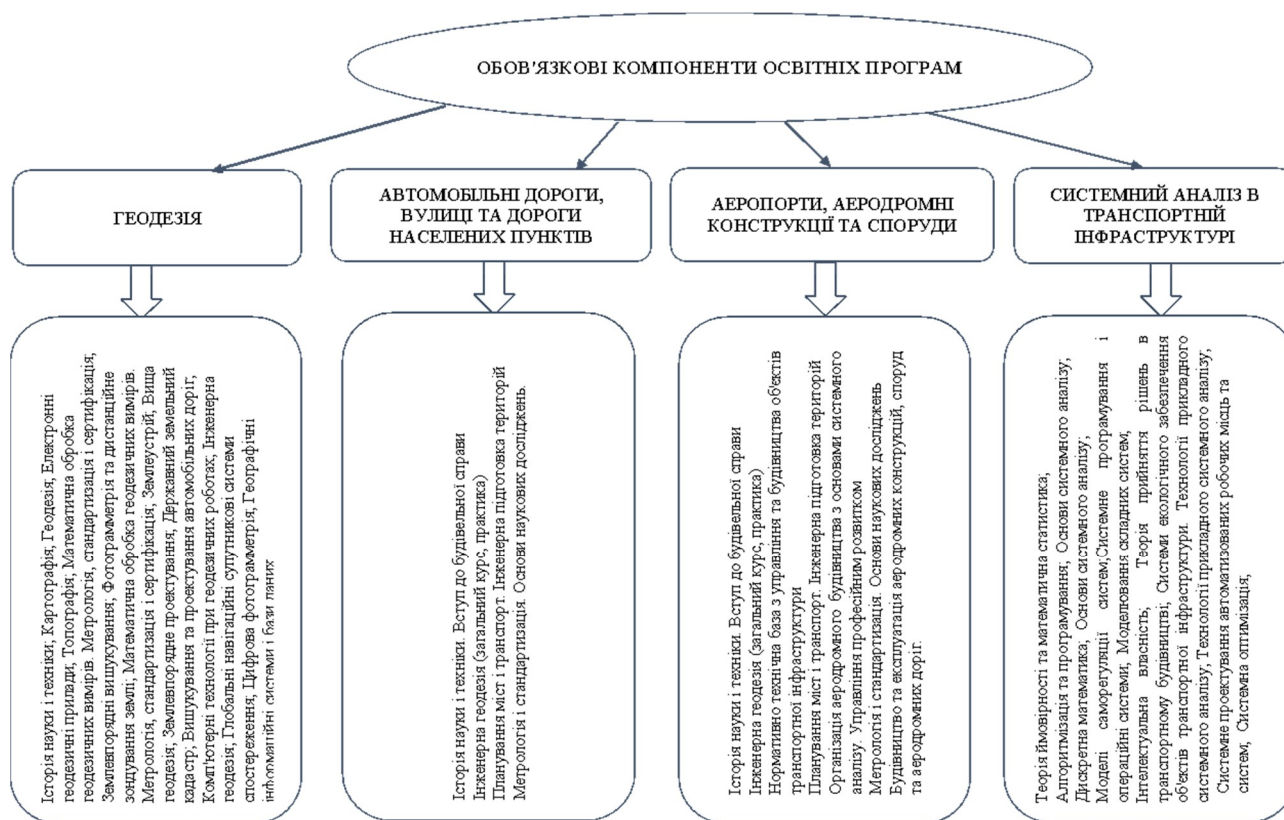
ОБОВ'ЯЗКОВІ КОМПОНЕНТИ ОСВІТНІХ ПРОГРАМ

ГЕОДЕЗІЯ

АВТОМОБІЛЬНІ ДОРОГИ, ВУЛИЦІ ТА ДОРОГИ НАСЕЛЕНИХ ПУНКТІВ

АЕРОПОРТИ, АЕРОДРОМНІ КОНСТРУКЦІЇ ТА СПОРУДИ

СИСТЕМНИЙ АНАЛІЗ В ТРАНСПОРТНІЙ ІНФРАСТРУКТУРІ

Історія науки і техніки; Картографія; Геодезія; Електронні геодезичні прилади; Топографія; Математична обробка геодезичних вимірів. Метрологія, стандартизація і сертифікація; Землевпорядні вишукування; Фотограмметрія та дистанційне зондування землі; Математична обробка геодезичних вимірів. Метрологія, стандартизація і сертифікація; Землеустрій; Вища геодезія; Землевпорядне проектування; Державний земельний кадастр; Вишукування та проектування автомобільних доріг; Комп'ютерні технології при геодезичних роботах; Інженерна геодезія; Глобальні навігаційні супутникові системи спостереження; Цифрова фотограмметрія; Географічні інформаційні системи і бази даних

Історія науки і техніки. Вступ до будівельної справи
Інженерна геодезія (загальний курс, практика)
Планування міст і транспорт. Інженерна підготовка територій
Метрологія і стандартизація. Основи наукових досліджень.

Історія науки і техніки. Вступ до будівельної справи
Інженерна геодезія (загальний курс, практика)
Нормативно технічна база з управління та будівництва об'єктів транспортної інфраструктури
Планування міст і транспорт. Інженерна підготовка територій
Організація аеродромного будівництва з основами системного аналізу. Управління професійним розвитком
Метрологія і стандартизація. Основи наукових досліджень
Будівництво та експлуатація аеродромних конструкцій, споруд та аеродромних доріг.

Теорія ймовірності та математична статистика;
Алгоритмізація та програмування; Основи системного аналізу;
Дискретна математика; Основи системного аналізу;
Моделі саморегуляції систем;Системне програмування і операційні системи; Моделювання складних систем;
Інтелектуальна власність; Теорія прийняття рішень в транспортному будівництві; Системи екологічного забезпечення об'єктів транспортної інфраструктури. Технології прикладного системного аналізу; Технології прикладного системного аналізу;
Системне проектування автоматизованих робочих місць та систем; Системна оптимізація;